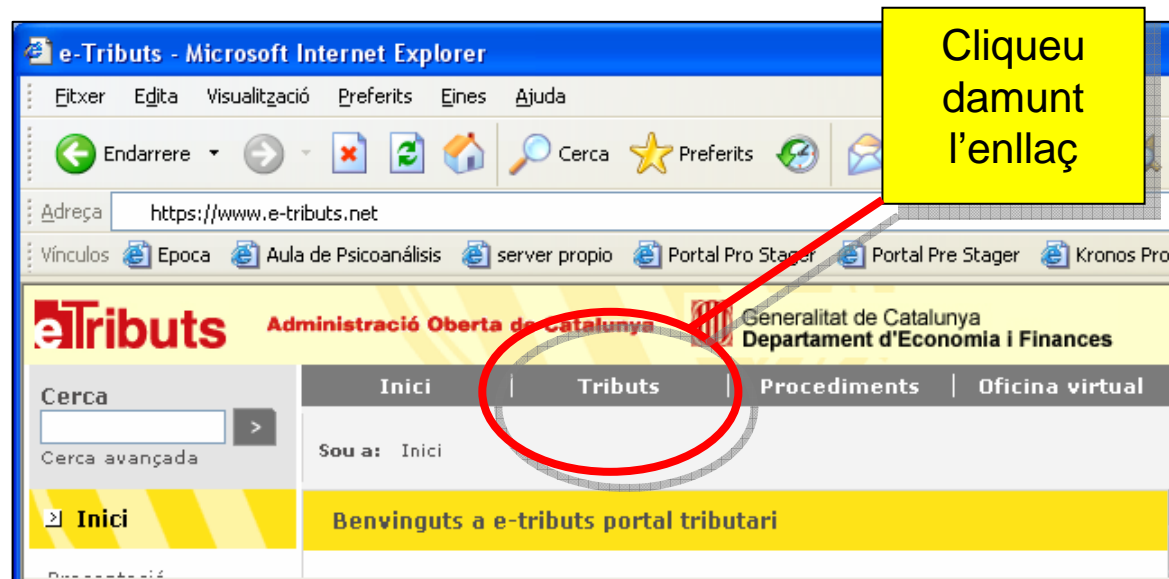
e-Tributs - Microsoft Internet Explorer

Fitxer Edita Visualització Preferits Eines Ajuda

Endarrere Cerca Preferits

Adreça https://www.e-tributs.net

Vínculos Epoca Aula de Psicoanálisis server propio Portal Pro Stager Portal Pre Stager Kronos Pro

Cliqueu damunt l'enllaç

eTributs Administració Oberta de Catalunya

Generalitat de Catalunya
Departament d'Economia i Finances

Cerca

Cerca avançada

Inici | Tributs | Procediments | Oficina virtual

Sou a: Inici

Inici

Benvinguts a e-tributs portal tributari

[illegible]